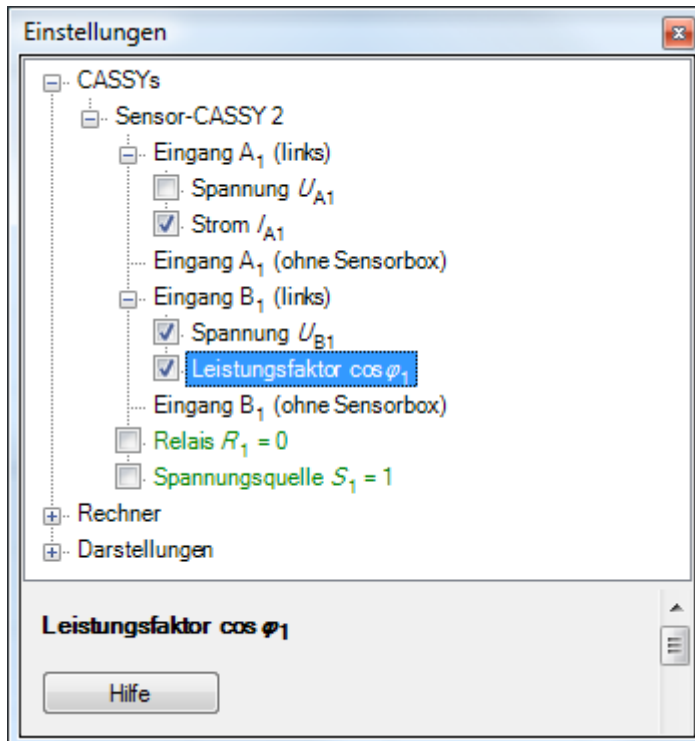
Einstellungen

CASSYs
Sensor-CASSY 2
Eingang $A_1$ (links)
Spannung $U_{A1}$
Strom $I_{A1}$
Eingang $A_1$ (ohne Sensorbox)
Eingang $B_1$ (links)
Spannung $U_{B1}$
Leistungsfaktor $\cos\varphi_1$
Eingang $B_1$ (ohne Sensorbox)
Relais $R_1 = 0$
Spannungsquelle $S_1 = 1$
Rechner
Darstellungen

Leistungsfaktor $\cos\varphi_1$

Hilfe